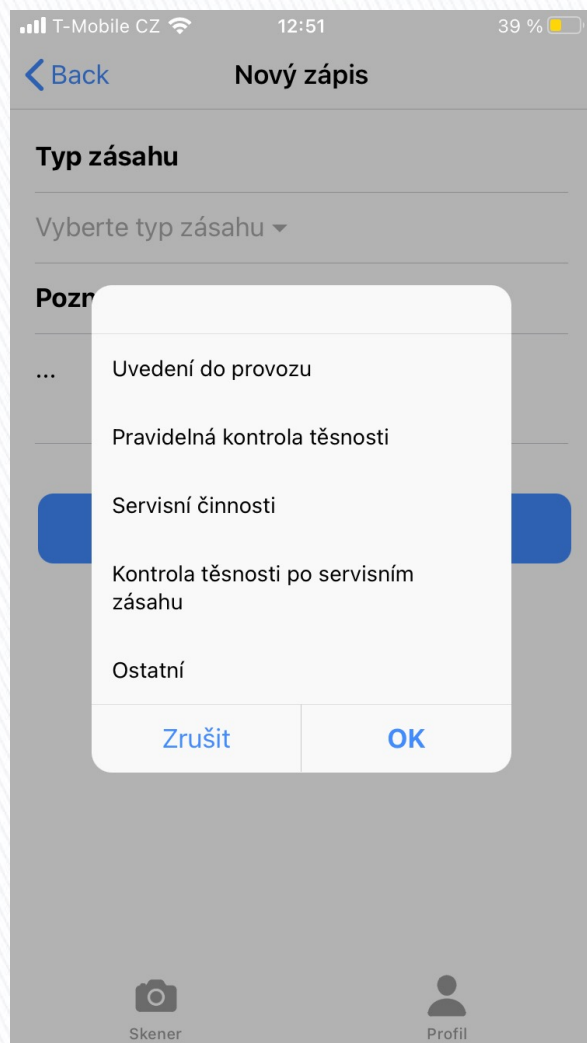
T-Mobile CZ 12:51 39 %

Back Nový zápis

Typ zásahu

Vyberte typ zásahu

Pozn

...

Uvedení do provozu

Pravidelná kontrola těsnosti

Servisní činnosti

Kontrola těsnosti po servisním zásahu

Ostatní

Zrušit OK

Skener Profil